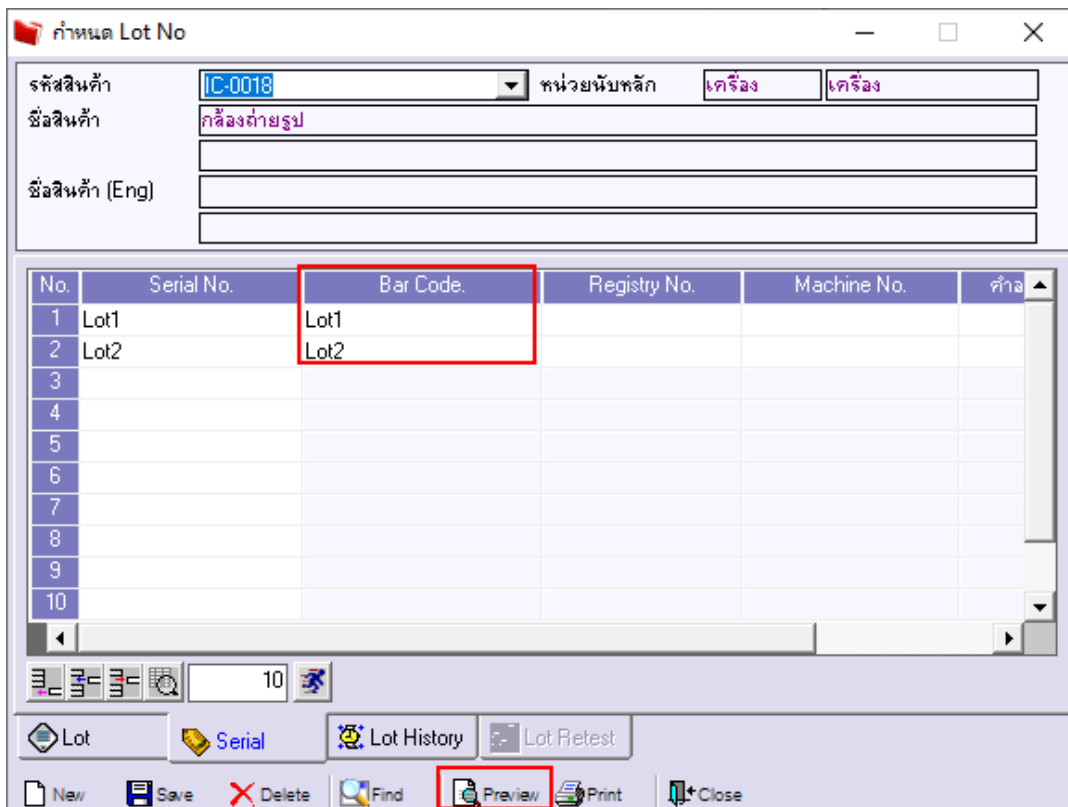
กำหนด Lot No

รหัสสินค้า IC-0018
หน่วยนับหลัก เครื่อง เครื่อง
ชื่อสินค้า กล้องถ่ายรูป
ชื่อสินค้า (Eng)

| No. | Serial No. | Bar Code. | Registry No. | Machine No. | คำอ |
|---|---|---|---|---|---|
| 1 | Lot1 | Lot1 | | | |
| 2 | Lot2 | Lot2 | | | |
| 3 | | | | | |
| 4 | | | | | |
| 5 | | | | | |
| 6 | | | | | |
| 7 | | | | | |
| 8 | | | | | |
| 9 | | | | | |
| 10 | | | | | |

10

Lot
Serial
Lot History
Lot Retest

New Save Delete Find Preview Print Close